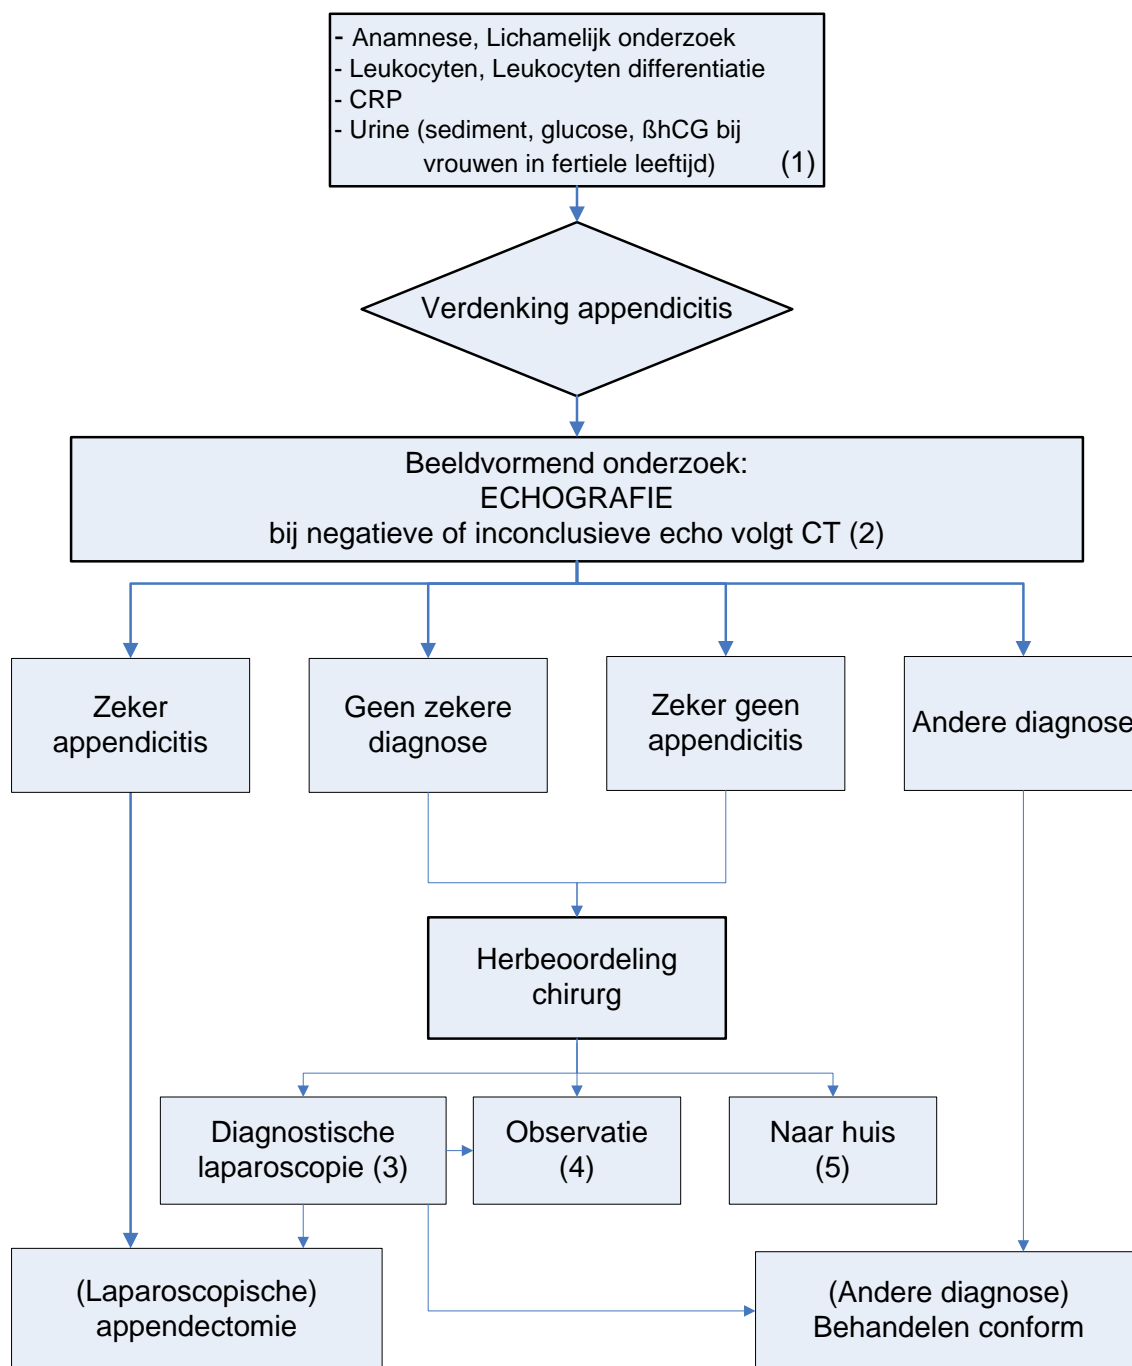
- Anamnese, Lichamelijk onderzoek
- Leukocyten, Leukocyten differentiatie
- CRP
- Urine (sediment, glucose, ßhCG bij vrouwen in fertiele leeftijd) (1)

Verdenking appendicitis

Beeldvormend onderzoek:
ECHOGRAFIE
bij negatieve of inconclusieve echo volgt CT (2)

Zeker appendicitis

Geen zekere diagnose

Zeker geen appendicitis

Andere diagnose

Herbeoordeling chirurg

Diagnostische laparoscopie (3)

Observatie (4)

Naar huis (5)

(Laparoscopische) appendectomie

(Andere diagnose) Behandelen conform